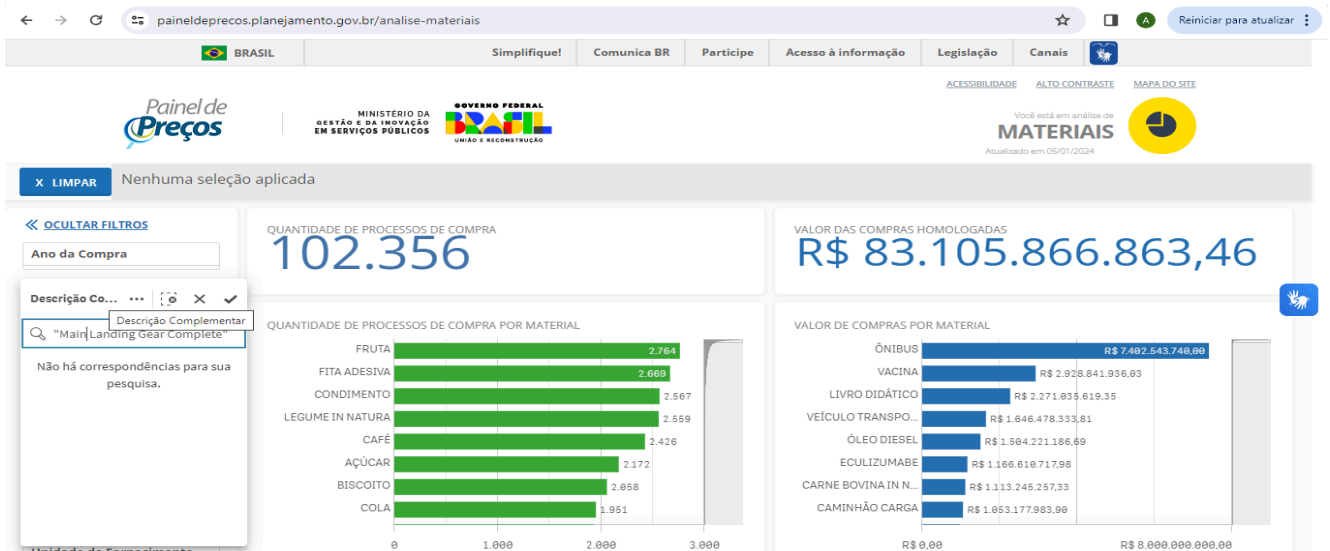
paineldeprecos.planejamento.gov.br/analise-materiais

Reiniciar para atualizar

BRASIL

Simplifique! | Comunica BR | Participe | Acesso à informação | Legislação | Canais

ACESSIBILIDADE | ALTO CONTRASTE | MAPA DO SITE

Painel de Preços

MINISTÉRIO DA GESTÃO E DA INOVAÇÃO EM SERVIÇOS PÚBLICOS

GOVERNO FEDERAL BRASIL UNIÃO E RECONSTRUÇÃO

Você está em análise de MATERIAIS
Atualizado em 05/01/2024

X LIMPAR | Nenhuma seleção aplicada

« OCULTAR FILTROS

Ano da Compra

Descrição Co... ...

Descrição Complementar

"Main Landing Gear Complete"

Não há correspondências para sua pesquisa.

Unidade de Fornecimento

QUANTIDADE DE PROCESSOS DE COMPRA
102.356

VALOR DAS COMPRAS HOMOLOGADAS
R$ 83.105.866.863,46

QUANTIDADE DE PROCESSOS DE COMPRA POR MATERIAL

| Material | Quantidade |
|---|---|
| FRUTA | 2.764 |
| FITA ADESIVA | 2.669 |
| CONDIMENTO | 2.567 |
| LEGUME IN NATURA | 2.559 |
| CAFÉ | 2.426 |
| AÇÚCAR | 2.172 |
| BISCOITO | 2.058 |
| COLA | 1.951 |

0 | 1.000 | 2.000 | 3.000

VALOR DE COMPRAS POR MATERIAL

| Material | Valor |
|---|---|
| ÔNIBUS | R$ 7.402.543.740,00 |
| VACINA | R$ 2.928.841.936,03 |
| LIVRO DIDÁTICO | R$ 2.271.035.619,35 |
| VEÍCULO TRANSPO... | R$ 1.646.478.333,81 |
| ÓLEO DIESEL | R$ 1.504.221.186,69 |
| ECULIZUMABE | R$ 1.166.610.717,98 |
| CARNE BOVINA IN N... | R$ 1.113.245.257,33 |
| CAMINHÃO CARGA | R$ 1.053.177.983,90 |

R$ 0,00 | R$ 8.000.000.000,00